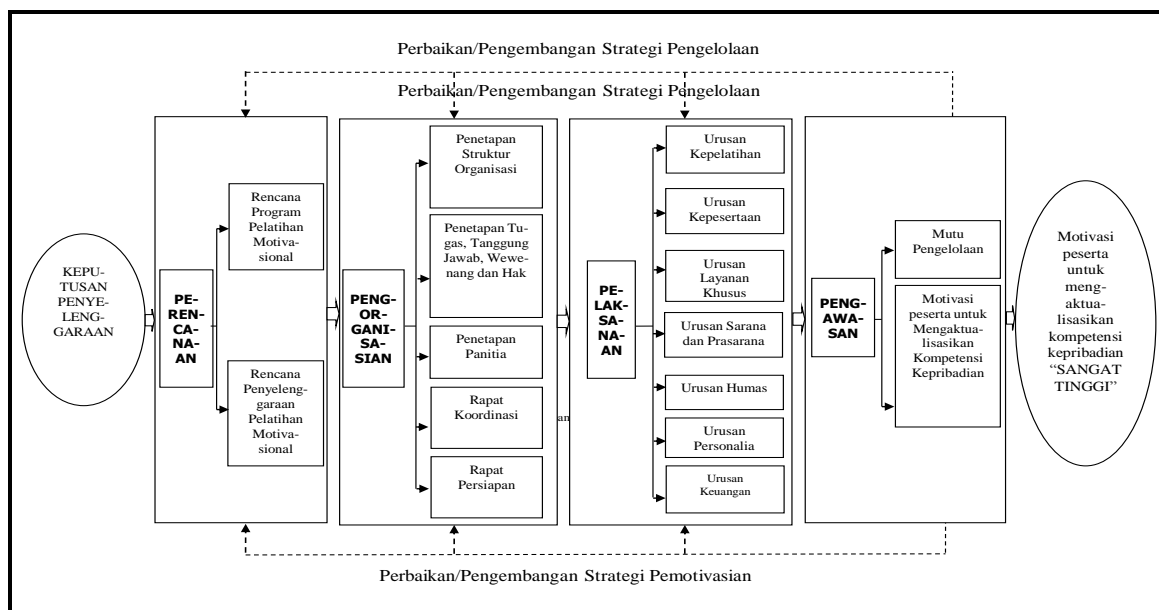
Perbaikan/Pengembangan Strategi Pengelolaan

Perbaikan/Pengembangan Strategi Pengelolaan

KEPUTUSAN PENYELENGGARAAN

PERENCANAAN

Rencana Program Pelatihan Motivasional

Rencana Penyelenggaraan Pelatihan Motivasional

PENGORGANISASIAN

Penetapan Struktur Organisasi

Penetapan Tugas, Tanggung Jawab, Wewenang dan Hak

Penetapan Panitia

Rapat Koordinasi

Rapat Persiapan

PELAKSANAAN

Urusan Kepelatihan

Urusan Kepesertaan

Urusan Layanan Khusus

Urusan Sarana dan Prasarana

Urusan Humas

Urusan Personalia

Urusan Keuangan

PENGAWASAN

Mutu Pengelolaan

Motivasi peserta untuk Mengaktualisasikan Kompetensi Kepribadian

Motivasi peserta untuk mengaktualisasikan kompetensi kepribadian "SANGAT TINGGI"

Perbaikan/Pengembangan Strategi Pemotivasian